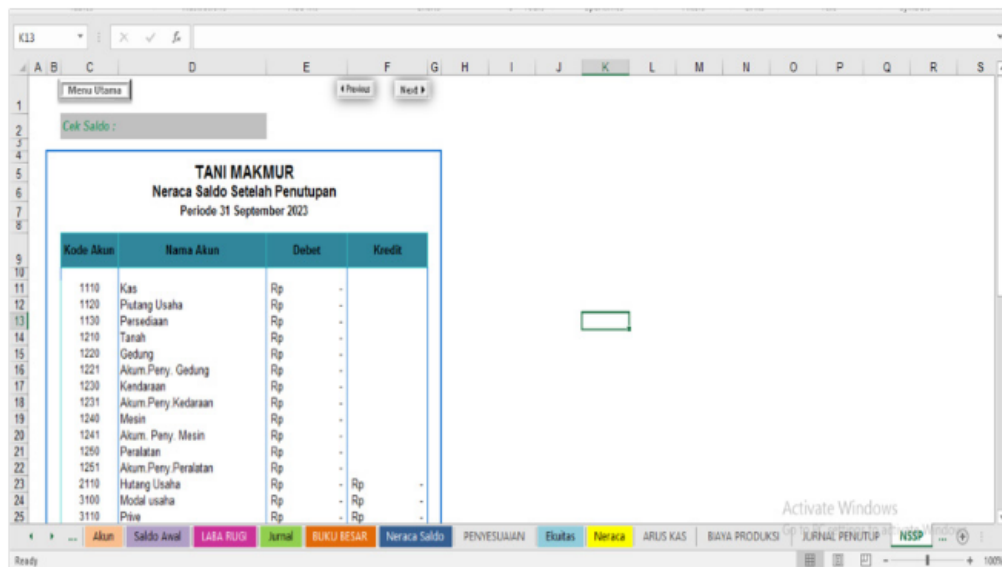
K13

A B C D E F G H I J K L M N O P Q R S

Menu Utama

◀ Previus

Next ▶

Cek Saldo :

TANI MAKMUR
Neraca Saldo Setelah Penutupan
Periode 31 September 2023

| Kode Akun | Nama Akun | Debet | Kredit |
|---|---|---|---|
| 1110 | Kas | Rp - | |
| 1120 | Piutang Usaha | Rp - | |
| 1130 | Persediaan | Rp - | |
| 1210 | Tanah | Rp - | |
| 1220 | Gedung | Rp - | |
| 1221 | Akum.Peny. Gedung | Rp - | |
| 1230 | Kendaraan | Rp - | |
| 1231 | Akum.Peny.Kedaraan | Rp - | |
| 1240 | Mesin | Rp - | |
| 1241 | Akum. Peny. Mesin | Rp - | |
| 1250 | Peralatan | Rp - | |
| 1251 | Akum.Peny.Peralatan | Rp - | |
| 2110 | Hutang Usaha | Rp - | Rp - |
| 3100 | Modal usaha | Rp - | Rp - |
| 3110 | Prive | Rp - | Rp - |

Activate Windows
Go to Settings to activate Windows.

... Akun Saldo Awal LABA RUGI Jurnal BUKU BESAR Neraca Saldo PENYESUAIAN Ekuitas Neraca ARUS KAS BIAYA PRODUKSI JURNAL PENUTUP NSSP ...

Ready

100%